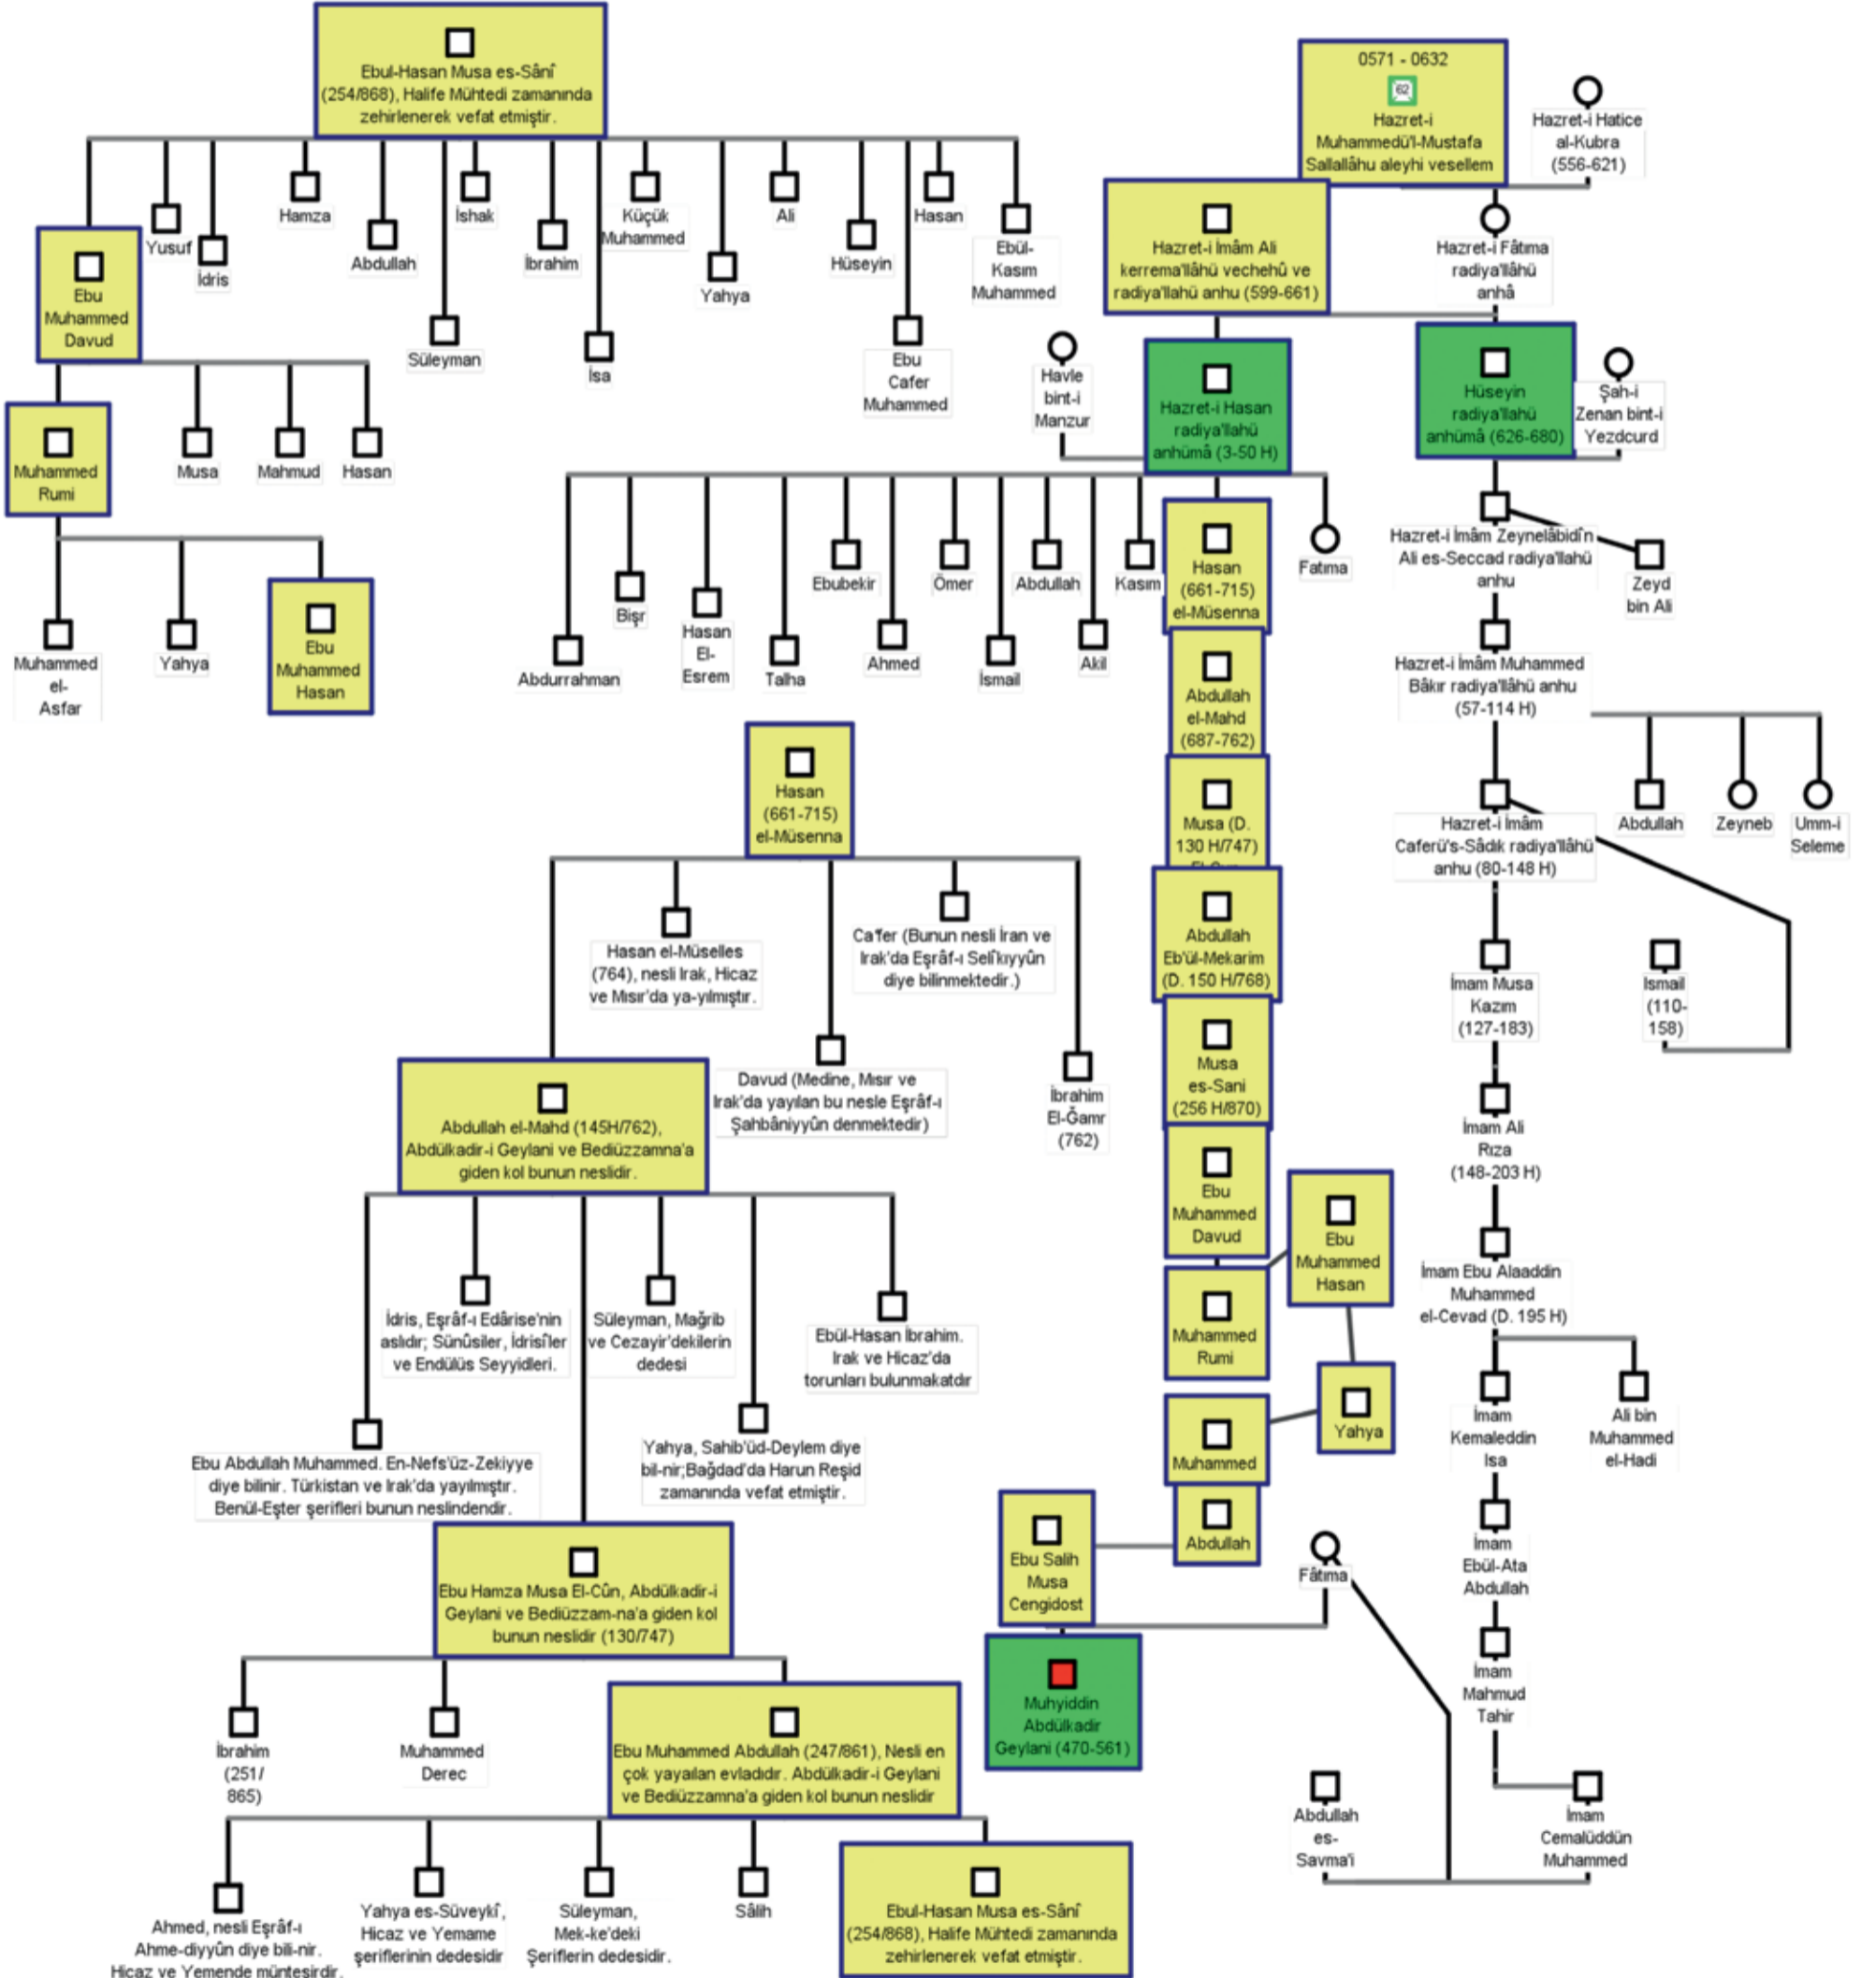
Ebul-Hasan Musa es-Sânî (254/868), Halife Mühtedi zamanında zehirlenerek vefat etmiştir.

Yusuf
İdris
Hamza
Abdullah
İshak
Süleyman
İbrahim
İsa
Küçük Muhammed
Yahya
Ali
Hüseyin
Ebu Cafer Muhammed
Hasan
Ebül-Kasım Muhammed

Ebu Muhammed Davud
Musa
Mahmud
Hasan
Muhammed Rumi
Muhammed el-Asfar
Yahya
Ebu Muhammed Hasan

0571 - 0632
62
Hazret-i Muhammedü'l-Mustafa Sallallâhu aleyhi vesellem
Hazret-i Hatice al-Kubra (556-621)
Hazret-i İmâm Ali kerrema'llâhü vechehû ve radiya'llâhü anhu (599-661)
Hazret-i Fâtıma radiya'llâhü anhâ
Havle bint-i Manzur
Hazret-i Hasan radiya'llahü anhümâ (3-50 H)
Hüseyin radiya'llahü anhümâ (626-680)
Şah-i Zenan bint-i Yezdcurd

Abdurrahman
Bişr
Hasan El-Esrem
Talha
Ebubekir
Ahmed
Ömer
İsmail
Abdullah
Akil
Kasım
Hasan (661-715) el-Müsenna
Fatıma

Hazret-i İmâm Zeynelâbidîn Ali es-Seccad radiya'llâhü anhu
Zeyd bin Ali
Hazret-i İmâm Muhammed Bâkır radiya'llâhü anhu (57-114 H)
Abdullah
Zeyneb
Umm-i Seleme
Hazret-i İmâm Caferü's-Sâdık radiya'llâhü anhu (80-148 H)
İmam Musa Kazım (127-183)
Ismail (110-158)
İmam Ali Rıza (148-203 H)
İmam Ebu Alaaddin Muhammed el-Cevad (D. 195 H)
İmam Kemaleddin Isa
Ali bin Muhammed el-Hadi
İmam Ebül-Ata Abdullah
İmam Mahmud Tahir
İmam Cemalüddün Muhammed
Abdullah es-Savma'i
Fâtıma

Abdullah el-Mahd (687-762)
Musa (D. 130 H/747)
Abdullah Eb'ül-Mekarim (D. 150 H/768)
Musa es-Sani (256 H/870)
Ebu Muhammed Davud
Ebu Muhammed Hasan
Muhammed Rumi
Yahya
Muhammed
Abdullah
Ebu Salih Musa Cengidost
Muhyiddin Abdülkadir Geylani (470-561)

Hasan (661-715) el-Müsenna
Hasan el-Müselles (764), nesli Irak, Hicaz ve Mısır'da ya-yılmıştır.
Ca'fer (Bunun nesli İran ve Irak'da Eşrâf-ı Selîkıyyûn diye bilinmektedir.)
Davud (Medine, Mısır ve Irak'da yayılan bu nesle Eşrâf-ı Şahbâniyyûn denmektedir)
İbrahim El-Ğamr (762)
Abdullah el-Mahd (145H/762), Abdülkadir-i Geylani ve Bediüzzamna'a giden kol bunun neslidir.
İdris, Eşrâf-ı Edârise'nin aslıdır; Sünûsiler, İdrisîler ve Endülüs Seyyidleri.
Süleyman, Mağrib ve Cezayir'dekilerin dedesi
Ebül-Hasan İbrahim. Irak ve Hicaz'da torunları bulunmakatdır
Ebu Abdullah Muhammed. En-Nefs'üz-Zekiyye diye bilinir. Türkistan ve Irak'da yayılmıştır. Benül-Eşter şerifleri bunun neslindendir.
Yahya, Sahib'üd-Deylem diye bil-nir;Bağdad'da Harun Reşid zamanında vefat etmiştir.
Ebu Hamza Musa El-Cûn, Abdülkadir-i Geylani ve Bediüzzam-na'a giden kol bunun neslidir (130/747)
İbrahim (251/865)
Muhammed Derec
Ebu Muhammed Abdullah (247/861), Nesli en çok yayalan evladıdır. Abdülkadir-i Geylani ve Bediüzzamna'a giden kol bunun neslidir
Ahmed, nesli Eşrâf-ı Ahme-diyyûn diye bili-nir. Hicaz ve Yemende müntesirdir.
Yahya es-Süveykî, Hicaz ve Yemame şeriflerinin dedesidir
Süleyman, Mek-ke'deki Şeriflerin dedesidir.
Sâlih
Ebul-Hasan Musa es-Sânî (254/868), Halife Mühtedi zamanında zehirlenerek vefat etmiştir.